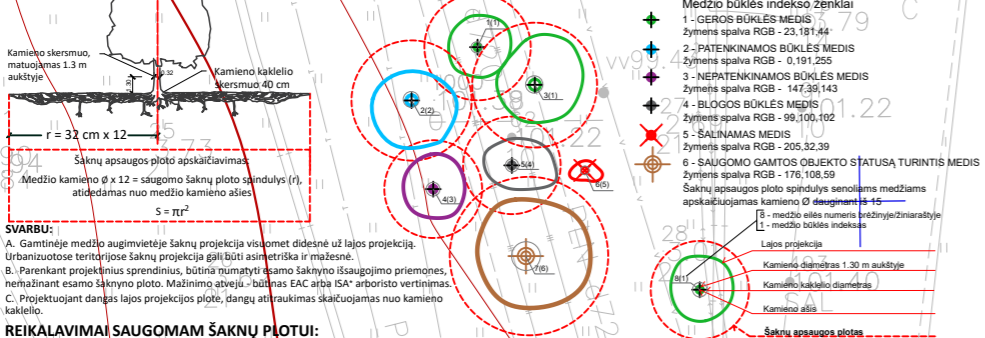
Kamieno skersmuo, matuojamas 1.3 m aukštyje

0.32

Kamieno kaklelio skersmuo 40 cm

r = 32 cm x 12

Šaknų apsaugos ploto apskaičiavimas:

Medžio kamieno Ø x 12 = saugomo šaknų ploto spindulys (r), atidedamas nuo medžio kamieno ašies

S = $\pi r^2$

SVARBU:
A. Gamtinėje medžio augimvietėje šaknų projekcija visuomet didesnė už lajos projekciją. Urbanizuotose teritorijose šaknų projekcija gali būti asimetriška ir mažesnė.
B. Parenkant projektinius sprendinius, būtina numatyti esamo šaknyno išsaugojimo priemones, nežalojant esamo šaknų ploto. Mažinimo atveju - būtinas EAC arba ISA* arboristo vertinimas.
C. Projektuojant dangas lajos projekcijos plote, dangų atitraukimas skaičiuojamas nuo kamieno kaklelio.

REIKALAVIMAI SAUGOMAM ŠAKNŲ PLOTUI:

1(1)
2(2)
3(1)
4(3)
5(4)
6(5)
7(6)

Medžio būklės indekso ženklai

1 - GEROS BŪKLĖS MEDIS
žymens spalva RGB - 23,181,44

2 - PATENKINAMOS BŪKLĖS MEDIS
žymens spalva RGB - 0,191,255

3 - NEPATENKINAMOS BŪKLĖS MEDIS
žymens spalva RGB - 147,39,143

4 - BLOGOS BŪKLĖS MEDIS
žymens spalva RGB - 99,100,102

5 - ŠALINAMAS MEDIS
žymens spalva RGB - 205,32,39

6 - SAUGOMO GAMTOS OBJEKTO STATUSĄ TURINTIS MEDIS
žymens spalva RGB - 176,108,59

Šaknų apsaugos ploto spindulys senoliams medžiams apskaičiuojamas kamieno Ø dauginant iš 15

8 - medžio eilės numeris brėžinyje/žiniaraštyje
1 - medžio būklės indeksas

8(1)

Lajos projekcija

Kamieno diametras 1.30 m aukštyje

Kamieno kaklelio diametras

Kamieno ašis

Šaknų apsaugos plotas